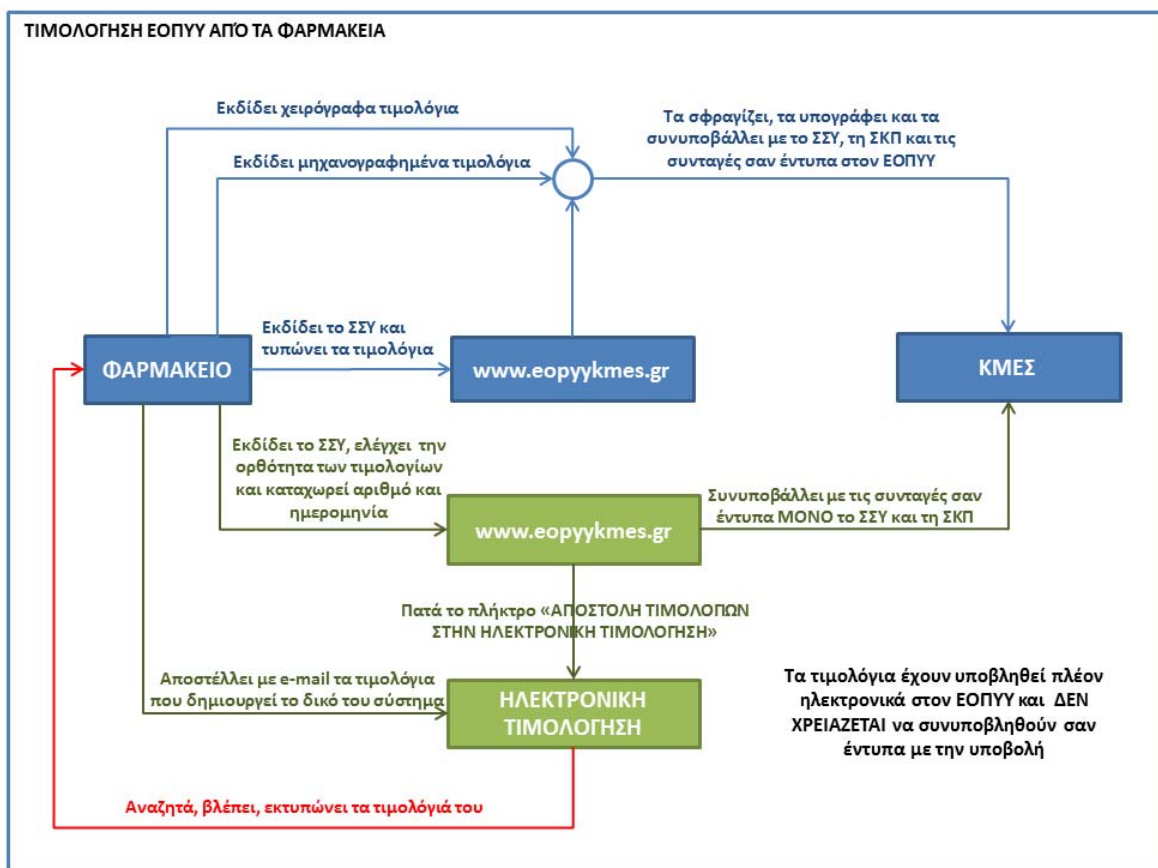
ΤΙΜΟΛΟΓΗΣΗ ΕΟΠΥΥ ΑΠΌ ΤΑ ΦΑΡΜΑΚΕΙΑ

Εκδίδει χειρόγραφα τιμολόγια

Τα σφραγίζει, τα υπογράφει και τα συνυποβάλλει με το ΣΣΥ, τη ΣΚΠ και τις συνταγές σαν έντυπα στον ΕΟΠΥΥ

Εκδίδει μηχανογραφημένα τιμολόγια

Εκδίδει το ΣΣΥ και τυπώνει τα τιμολόγια

ΦΑΡΜΑΚΕΙΟ

www.eopyykmes.gr

ΚΜΕΣ

Εκδίδει το ΣΣΥ, ελέγχει την ορθότητα των τιμολογίων και καταχωρεί αριθμό και ημερομηνία

Συνυποβάλλει με τις συνταγές σαν έντυπα ΜΟΝΟ το ΣΣΥ και τη ΣΚΠ

www.eopyykmes.gr

Πατά το πλήκτρο «ΑΠΟΣΤΟΛΗ ΤΙΜΟΛΟΠΩΝ ΣΤΗΝ ΗΛΕΚΤΡΟΝΙΚΗ ΤΙΜΟΛΟΓΗΣΗ»

Αποστέλλει με e-mail τα τιμολόγια που δημιουργεί το δικό του σύστημα

ΗΛΕΚΤΡΟΝΙΚΗ ΤΙΜΟΛΟΓΗΣΗ

Τα τιμολόγια έχουν υποβληθεί πλέον ηλεκτρονικά στον ΕΟΠΥΥ και ΔΕΝ ΧΡΕΙΑΖΕΤΑΙ να συνυποβληθούν σαν έντυπα με την υποβολή

Αναζητά, βλέπει, εκτυπώνει τα τιμολόγιά του